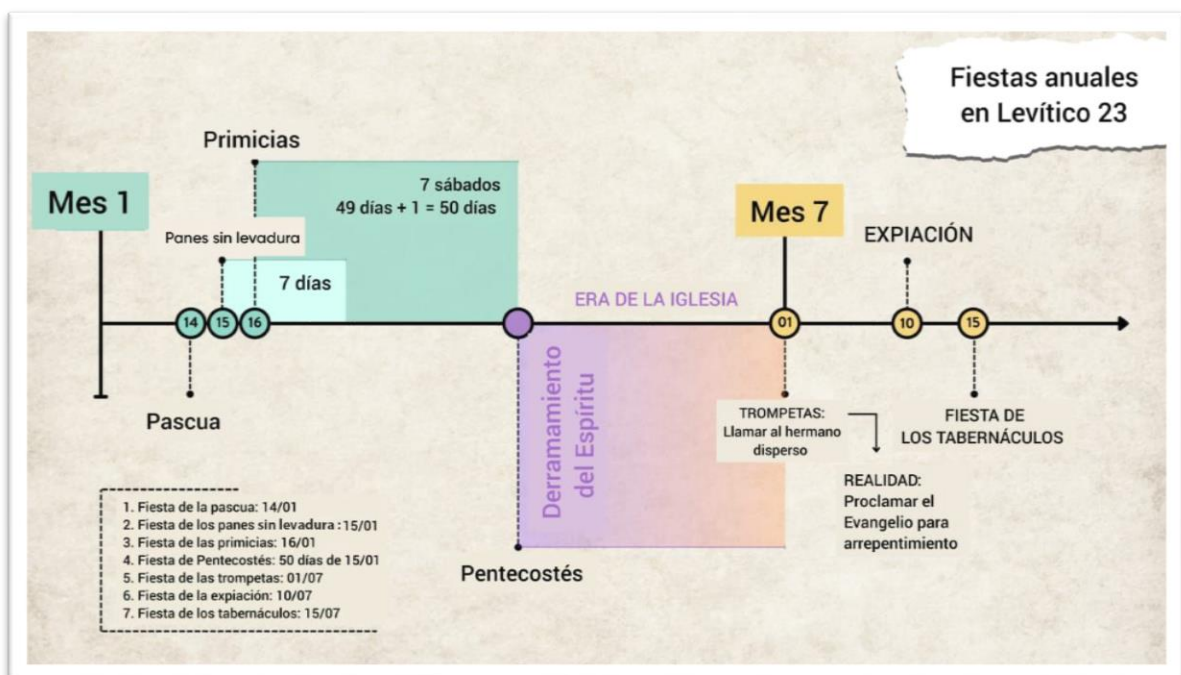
Fiestas anuales en Levítico 23

Primicias

Mes 1

7 sábados
49 días + 1 = 50 días

Panes sin levadura

7 días

Mes 7

EXPIACIÓN

ERA DE LA IGLESIA

14 15 16

01 10 15

Derramamiento del Espíritu

Pascua

TROMPETAS: Llamar al hermano disperso

FIESTA DE LOS TABERNÁCULOS

REALIDAD: Proclamar el Evangelio para arrepentimiento

1. Fiesta de la pascua: 14/01
2. Fiesta de los panes sin levadura : 15/01
3. Fiesta de las primicias: 16/01
4. Fiesta de Pentecostés: 50 días de 15/01
5. Fiesta de las trompetas: 01/07
6. Fiesta de la expiación: 10/07
7. Fiesta de los tabernáculos: 15/07

Pentecostés